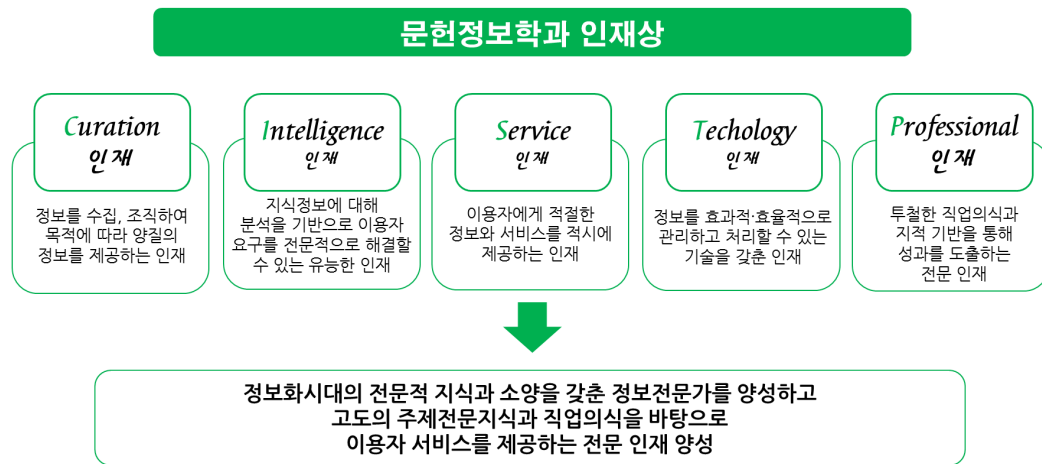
문헌정보학과 인재상

Curation
인재

정보를 수집, 조직하여 목적에 따라 양질의 정보를 제공하는 인재

Intelligence
인재

지식정보에 대해 분석을 기반으로 이용자 요구를 전문적으로 해결할 수 있는 유능한 인재

Service
인재

이용자에게 적절한 정보와 서비스를 적시에 제공하는 인재

Techology
인재

정보를 효과적·효율적으로 관리하고 처리할 수 있는 기술을 갖춘 인재

Professional
인재

투철한 직업의식과 지적 기반을 통해 성과를 도출하는 전문 인재

정보화시대의 전문적 지식과 소양을 갖춘 정보전문가를 양성하고
고도의 주제전문지식과 직업의식을 바탕으로
이용자 서비스를 제공하는 전문 인재 양성